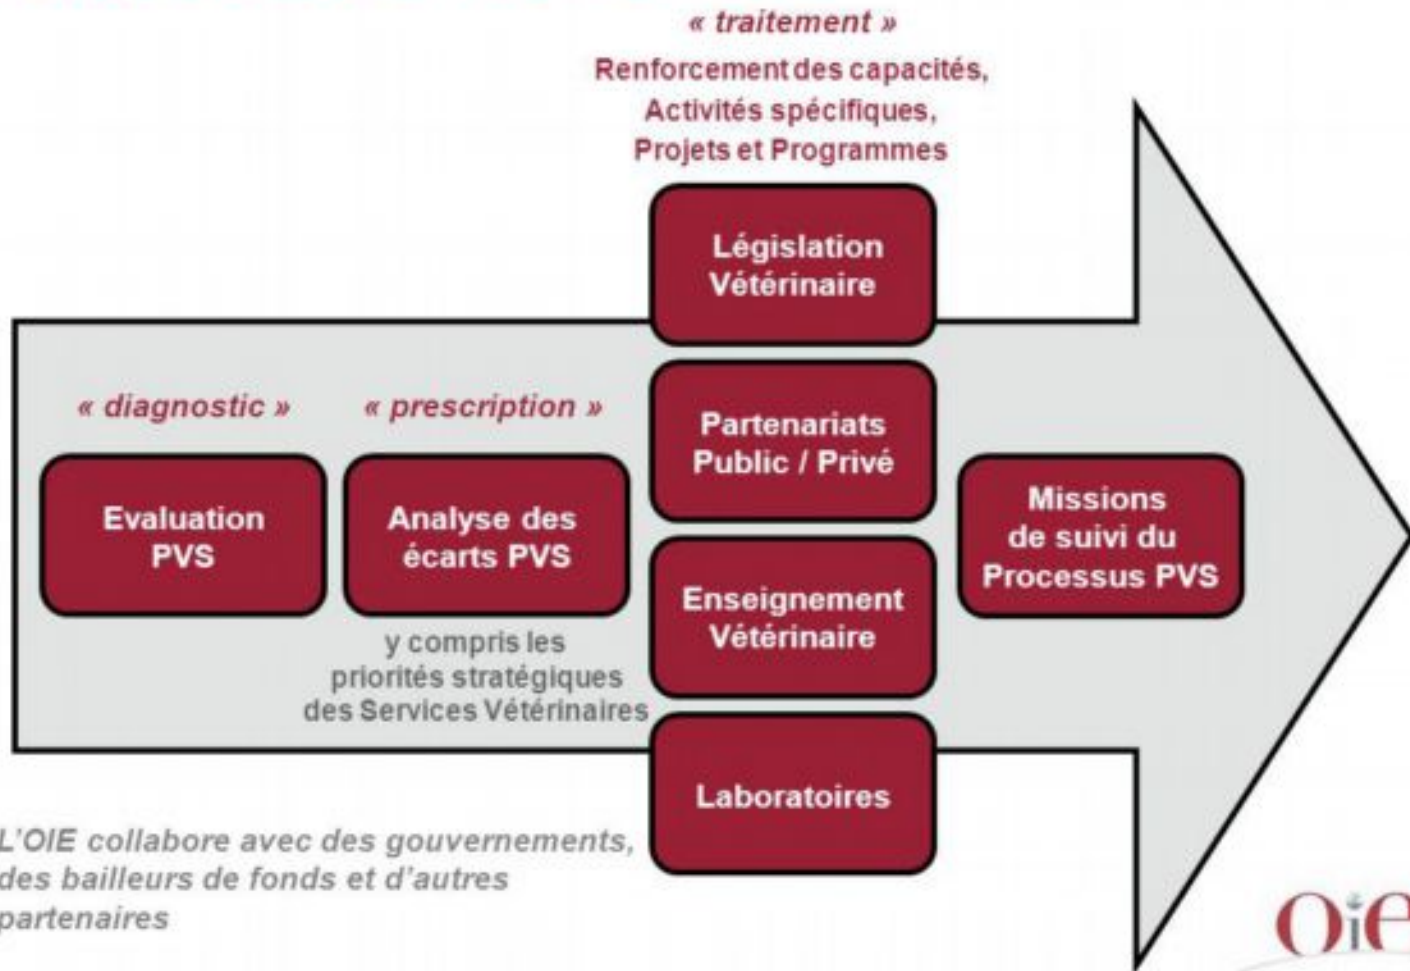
« traitement »

Renforcement des capacités, Activités spécifiques, Projets et Programmes

Législation Vétérinaire

« diagnostic »

« prescription »

Partenariats Public / Privé

Evaluation PVS

Analyse des écarts PVS

Missions de suivi du Processus PVS

Enseignement Vétérinaire

y compris les priorités stratégiques des Services Vétérinaires

Laboratoires

L'OIE collabore avec des gouvernements, des bailleurs de fonds et d'autres partenaires

OiE